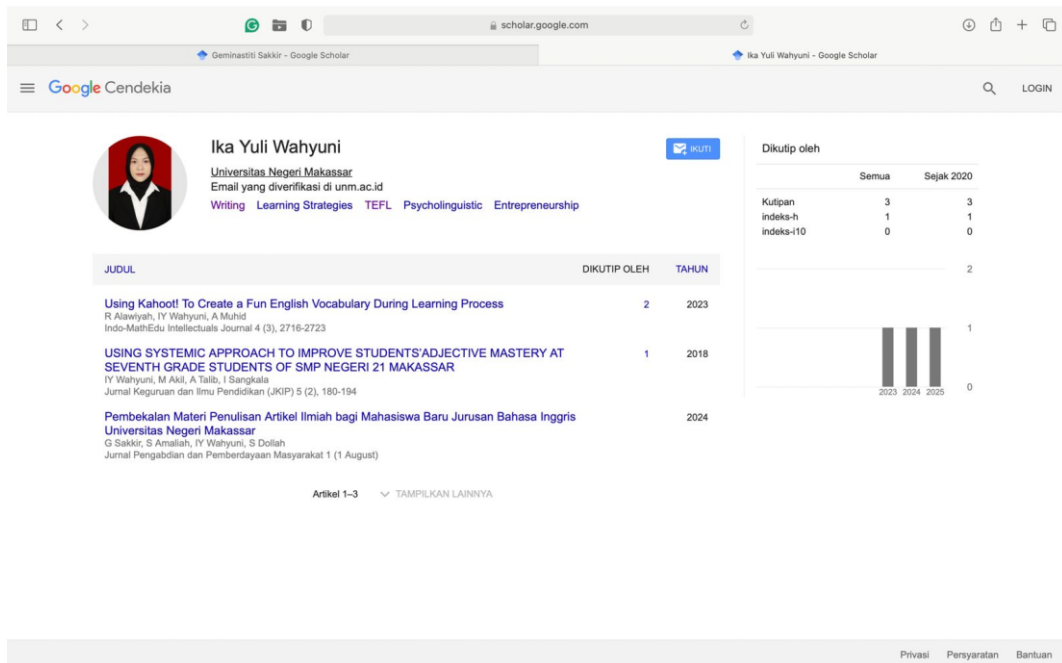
scholar.google.com

Geminastiti Sakkir - Google Scholar

Ika Yuli Wahyuni - Google Scholar

Google Cendekia

LOGIN

Ika Yuli Wahyuni

Universitas Negeri Makassar
Email yang diverifikasi di unm.ac.id
Writing Learning Strategies TEFL Psycholinguistic Entrepreneurship

IKUTI

Dikutip oleh

| | Semua | Sejak 2020 |
|---|---|---|
| Kutipan | 3 | 3 |
| indeks-h | 1 | 1 |
| indeks-i10 | 0 | 0 |

2
1
0
2023 2024 2025

| JUDUL | DIKUTIP OLEH | TAHUN |
|---|---|---|
| Using Kahoot! To Create a Fun English Vocabulary During Learning Process R Alawiyah, IY Wahyuni, A Muhid Indo-MathEdu Intellectuals Journal 4 (3), 2716-2723 | 2 | 2023 |
| USING SYSTEMIC APPROACH TO IMPROVE STUDENTS'ADJECTIVE MASTERY AT SEVENTH GRADE STUDENTS OF SMP NEGERI 21 MAKASSAR IY Wahyuni, M Akil, A Talib, I Sangkala Jurnal Keguruan dan Ilmu Pendidikan (JKIP) 5 (2), 180-194 | 1 | 2018 |
| Pembekalan Materi Penulisan Artikel Ilmiah bagi Mahasiswa Baru Jurusan Bahasa Inggris Universitas Negeri Makassar G Sakkir, S Amaliah, IY Wahyuni, S Dollah Jurnal Pengabdian dan Pemberdayaan Masyarakat 1 (1 August) | | 2024 |

Artikel 1–3 TAMPILKAN LAINNYA

Privasi Persyaratan Bantuan